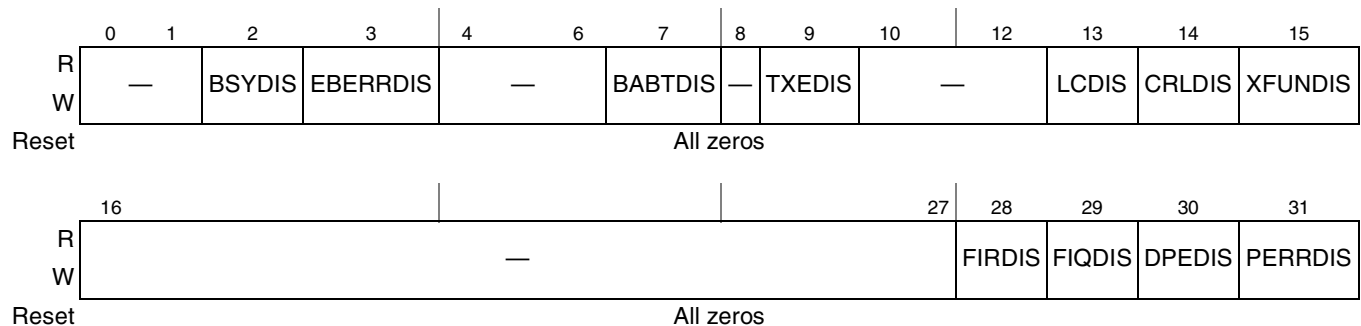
| | 0 1 | 2 | 3 | 4 6 | 7 | 8 | 9 | 10 12 | 13 | 14 | 15 |
|---|---|---|---|---|---|---|---|---|---|---|---|
| R W | — | BSYDIS | EBERRDIS | — | BABTDIS | — | TXEDIS | — | LCDIS | CRLDIS | XFUNDIS |
| Reset | All zeros | | | | | | | | | | |

| | 16 27 | 28 | 29 | 30 | 31 |
|---|---|---|---|---|---|
| R W | — | FIRDIS | FIQDIS | DPEDIS | PERRDIS |
| Reset | All zeros | | | | |